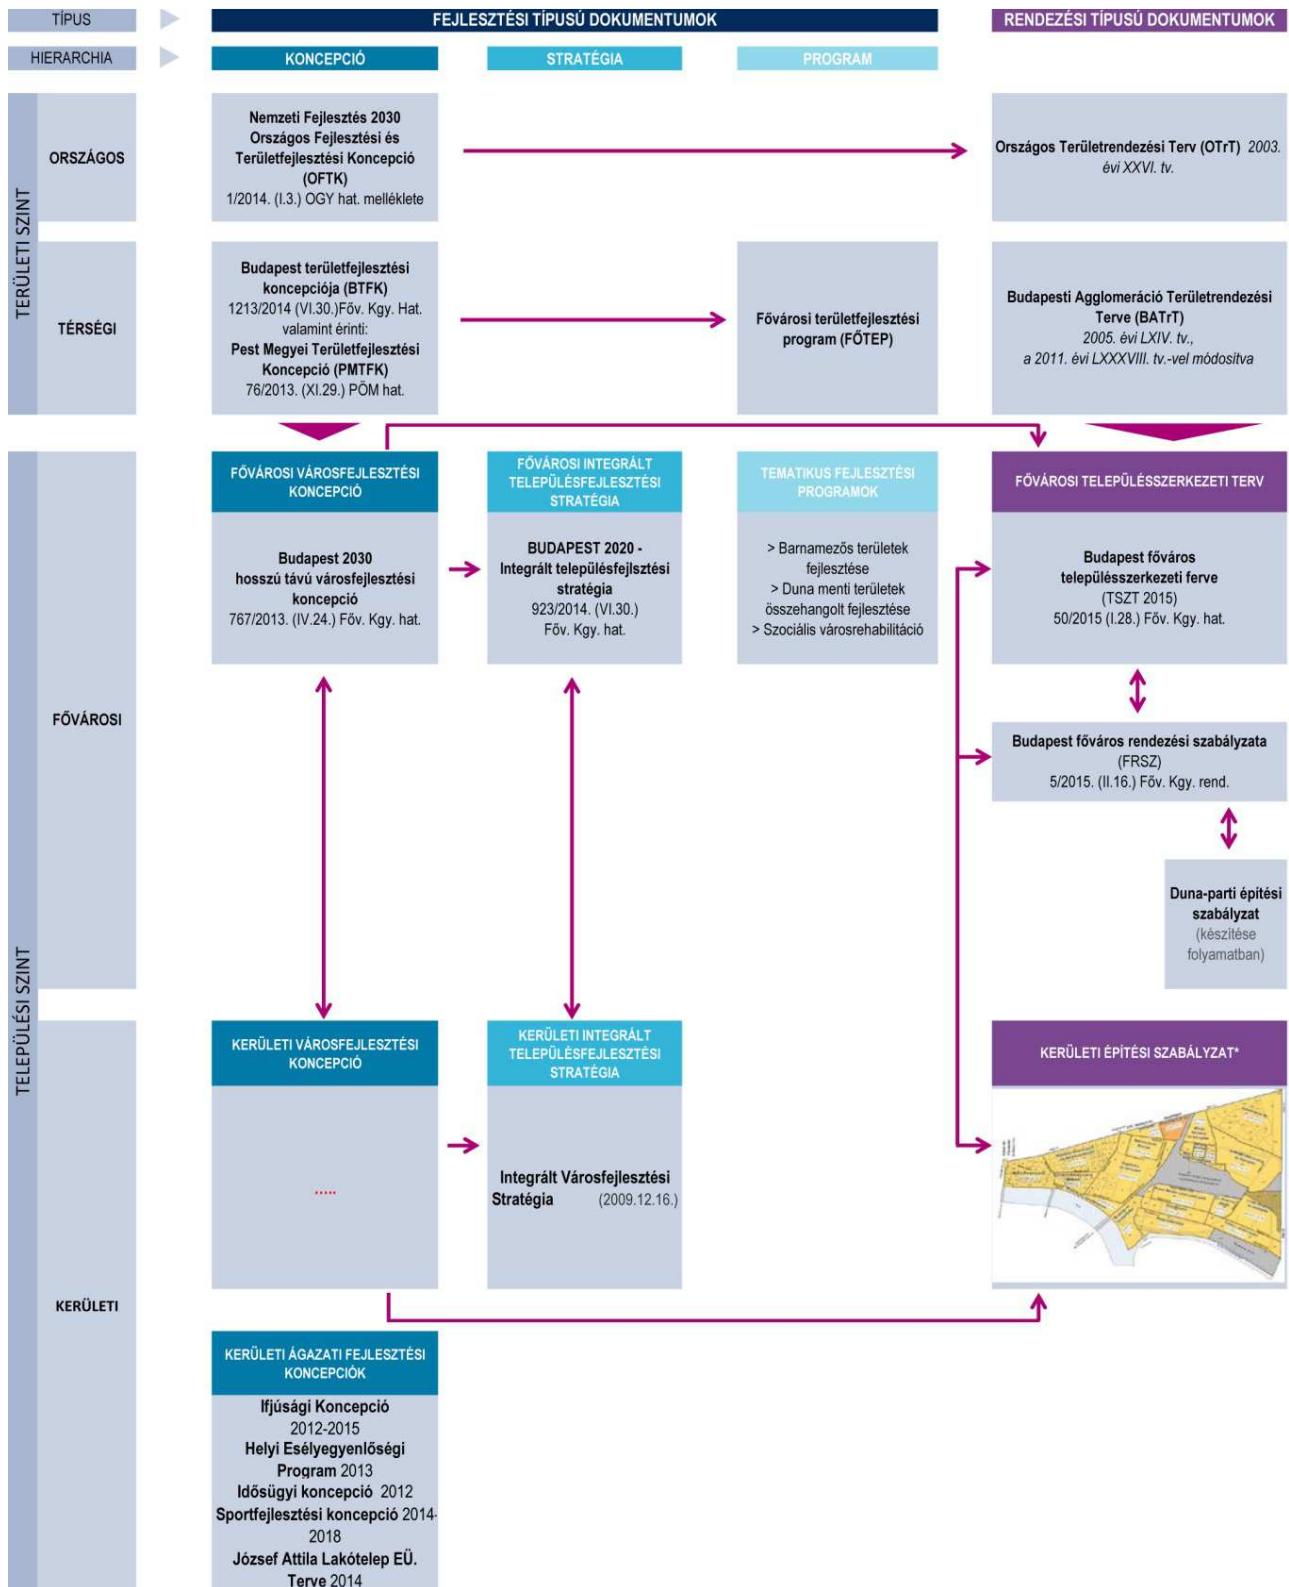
TÍPUS

HIERARCHIA

FEJLESZTÉSI TÍPUSÚ DOKUMENTUMOK

RENDEZÉSI TÍPUSÚ DOKUMENTUMOK

KONCEPCIÓ

STRATÉGIA

PROGRAM

TERÜLETI SZINT

ORSZÁGOS

Nemzeti Fejlesztés 2030 Országos Fejlesztési és Területfejlesztési Koncepció (OFTK) 1/2014. (I.3.) OGY hat. melléklete

Országos Területrendezési Terv (OTrT) 2003. évi XXVI. tv.

TÉRSÉGI

Budapest területfejlesztési koncepciója (BTFK) 1213/2014 (VI.30.)Főv. Kgy. Hat. valamint érinti: Pest Megyei Területfejlesztési Koncepció (PMTFK) 76/2013. (XI.29.) PÖM hat.

Fővárosi területfejlesztési program (FŐTEP)

Budapesti Agglomeráció Területrendezési Terve (BATrT) 2005. évi LXIV. tv., a 2011. évi LXXXVIII. tv.-vel módosítva

TELEPÜLÉSI SZINT

FŐVÁROSI

FŐVÁROSI VÁROSFEJLESZTÉSI KONCEPCIÓ

Budapest 2030 hosszú távú városfejlesztési koncepció 767/2013. (IV.24.) Főv. Kgy. hat.

FŐVÁROSI INTEGRÁLT TELEPÜLÉSFEJLESZTÉSI STRATÉGIA

BUDAPEST 2020 - Integrált településfejlsztési stratégia 923/2014. (VI.30.) Főv. Kgy. hat.

TEMATIKUS FEJLESZTÉSI PROGRAMOK

> Barnamezős területek fejlesztése
> Duna menti területek összehangolt fejlesztése
> Szociális városrehabilitáció

FŐVÁROSI TELEPÜLÉSSZERKEZETI TERV

Budapest főváros településszerkezeti ferve (TSZT 2015) 50/2015 (I.28.) Főv. Kgy. hat.

Budapest főváros rendezési szabályzata (FRSZ) 5/2015. (II.16.) Főv. Kgy. rend.

Duna-parti építési szabályzat (készítése folyamatban)

KERÜLETI

KERÜLETI VÁROSFEJLESZTÉSI KONCEPCIÓ

.....

KERÜLETI INTEGRÁLT TELEPÜLÉSFEJLESZTÉSI STRATÉGIA

Integrált Városfejlesztési Stratégia (2009.12.16.)

KERÜLETI ÉPÍTÉSI SZABÁLYZAT*

KERÜLETI ÁGAZATI FEJLESZTÉSI KONCEPCIÓK

Ifjúsági Koncepció 2012-2015
Helyi Esélyegyenlőségi Program 2013
Idősügyi koncepció 2012
Sportfejlesztési koncepció 2014-2018
József Attila Lakótelep EÜ. Terve 2014